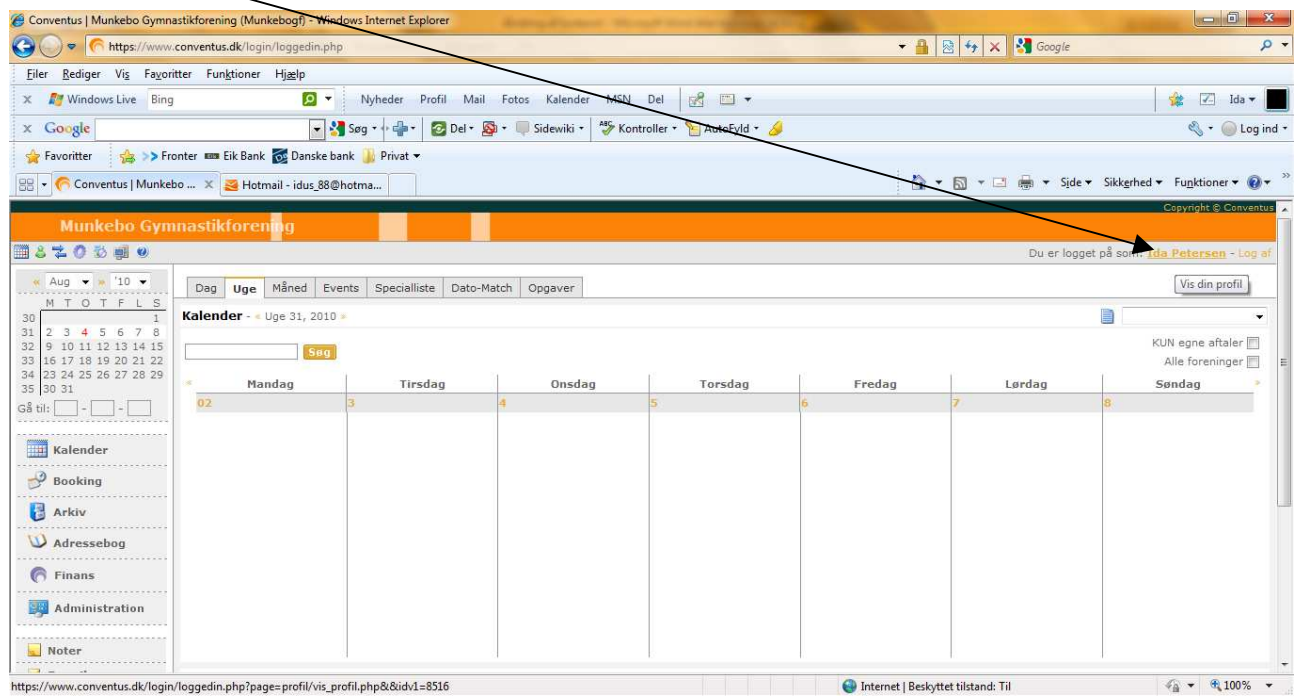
Conventus | Munkebo Gymnastikforening (Munkebogf) - Windows Internet Explorer

https://www.conventus.dk/login/loggedin.php

Google

Filer Rediger Vis Favoritter Funktioner Hjælp

Windows Live Bing Nyheder Profil Mail Fotos Kalender MSN Del Ida

Google Søg Del Sidewiki Kontroller AutoFyld Log ind

Favoritter Fronter Eik Bank Danske bank Privat

Conventus | Munkebo ... Hotmail - idus_88@hotma...

Side Sikkerhed Funktioner

Copyright © Conventus

Munkebo Gymnastikforening

Du er logget på som: Ida Petersen - Log af

Vis din profil

Aug '10

| | M | T | O | T | F | L | S |
|---|---|---|---|---|---|---|---|
| 30 | | | | | | | 1 |
| 31 | 2 | 3 | 4 | 5 | 6 | 7 | 8 |
| 32 | 9 | 10 | 11 | 12 | 13 | 14 | 15 |
| 33 | 16 | 17 | 18 | 19 | 20 | 21 | 22 |
| 34 | 23 | 24 | 25 | 26 | 27 | 28 | 29 |
| 35 | 30 | 31 | | | | | |

Gå til: - -

Kalender

Booking

Arkiv

Adressebog

Finans

Administration

Noter

Dag Uge Måned Events Specialliste Dato-Match Opgaver

Kalender - « Uge 31, 2010 »

Søg

KUN egne aftaler

Alle foreninger

| Mandag | Tirsdag | Onsdag | Torsdag | Fredag | Lørdag | Søndag |
|---|---|---|---|---|---|---|
| 02 | 3 | 4 | 5 | 6 | 7 | 8 |

https://www.conventus.dk/login/loggedin.php?page=profil/vis_profil.php&&idv1=8516

Internet | Beskyttet tilstand: Til

100%